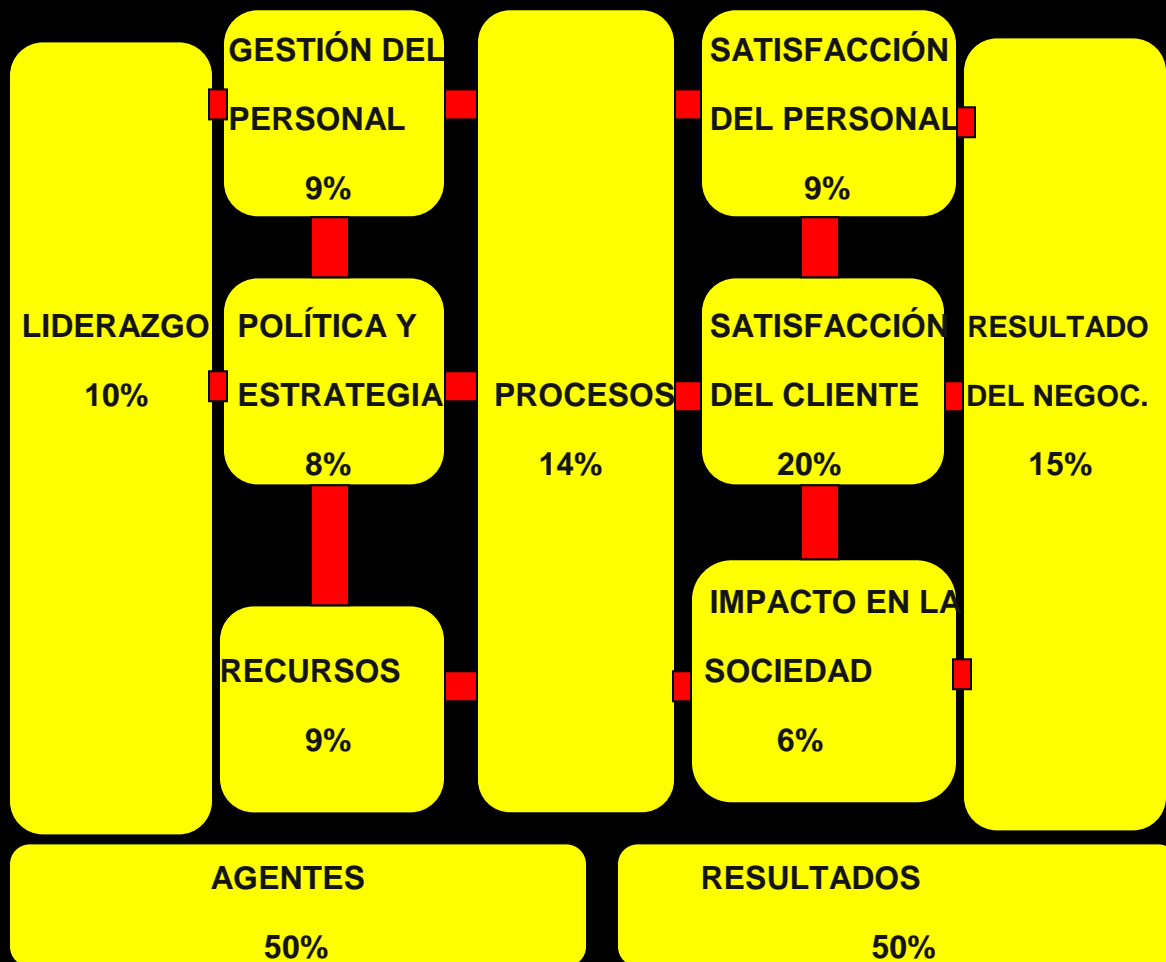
LIDERAZGO
10%

GESTIÓN DEL PERSONAL
9%

POLÍTICA Y ESTRATEGIA
8%

RECURSOS
9%

PROCESOS
14%

SATISFACCIÓN DEL PERSONAL
9%

SATISFACCIÓN DEL CLIENTE
20%

IMPACTO EN LA SOCIEDAD
6%

RESULTADO DEL NEGOC.
15%

AGENTES
50%

RESULTADOS
50%